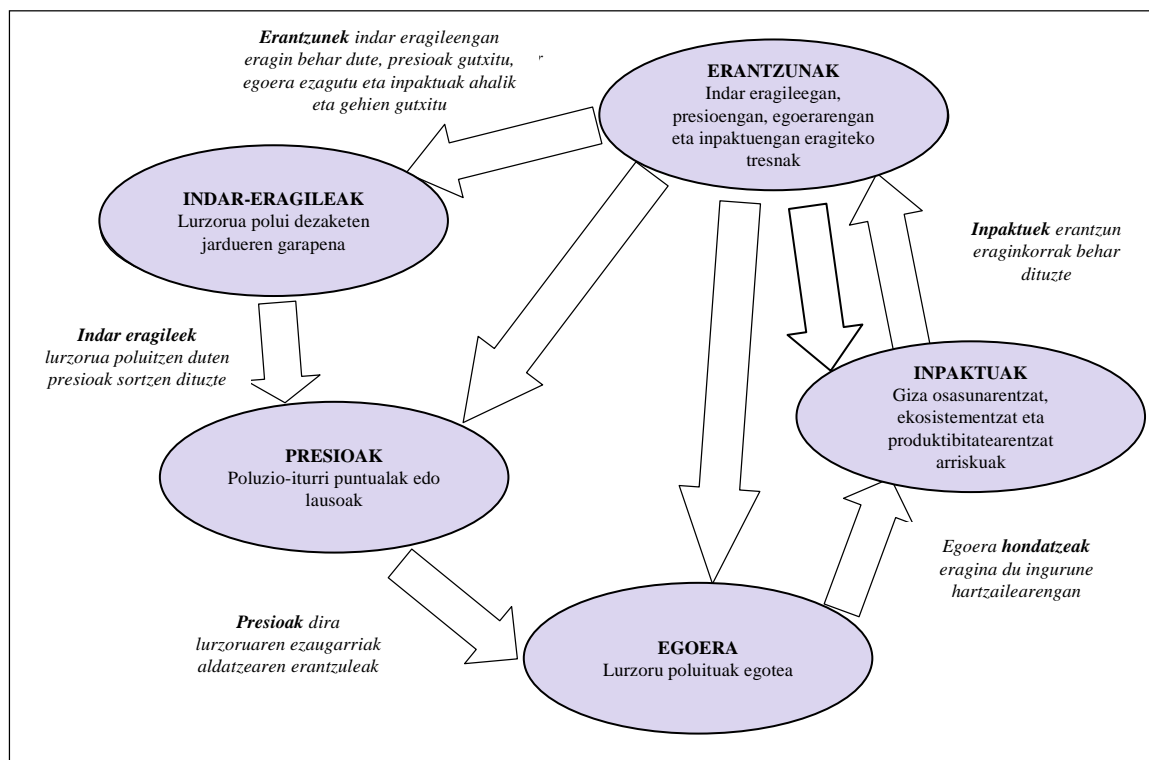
*Erantzunek* indar eragileengan eragin behar dute, presioak gutxitu, egoera ezagutu eta inpaktuak ahalik eta gehien gutxitu

ERANTZUNAK
Indar eragileegan, presioengan, egoerarengan eta inpaktuengan eragiteko tresnak

INDAR-ERAGILEAK
Lurzorua polui dezaketen jardueren garapena

*Inpaktuek* erantzun eraginkorrak behar dituzte

*Indar eragileek* lurzorua poluitzen duten presioak sortzen dituzte

INPAKTUAK
Giza osasunarentzat, ekosistementzat eta produktibitatearentzat arriskuak

PRESIOAK
Poluzio-iturri puntualak edo lausoak

*Egoera* ***hondatzeak*** eragina du ingurune hartzailearengan

*Presioak* dira lurzoruaren ezaugarriak aldatzearen erantzuleak

EGOERA
Lurzoru poluituak egotea